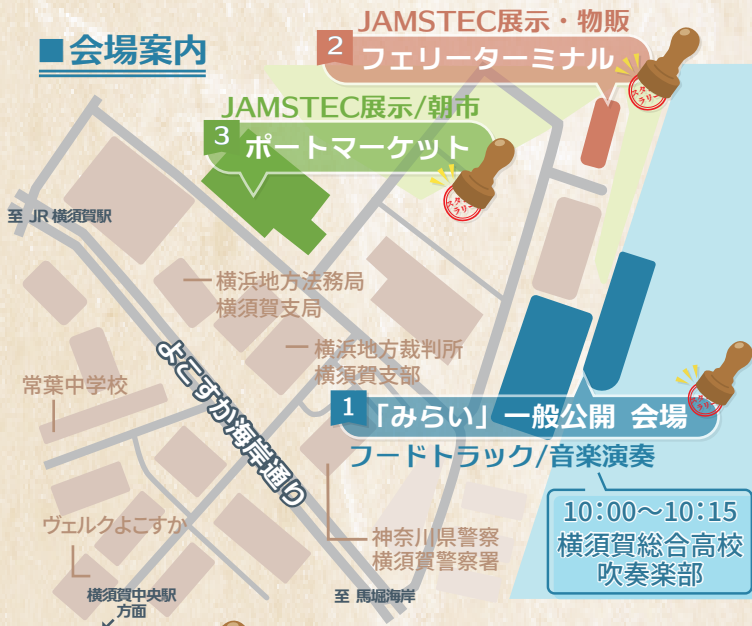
■会場案内

JAMSTEC展示・物販
2 フェリーターミナル

JAMSTEC展示/朝市
3 ポートマーケット

至 JR 横須賀駅

横浜地方法務局
横須賀支局

横浜地方裁判所
横須賀支部

常葉中学校

よこすか海岸通り

1 「みらい」一般公開 会場
フードトラック/音楽演奏

10:00〜10:15
横須賀総合高校
吹奏楽部

ヴェルクよこすか

神奈川県警察
横須賀警察署

横須賀中央駅
方面

至 馬堀海岸

スタンプラリー
スタンプラリー
スタンプラリー